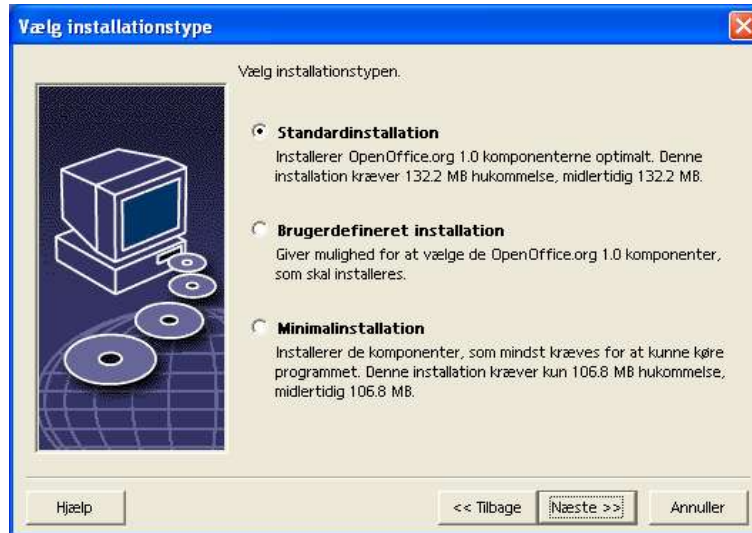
Vælg installationstype

Vælg installationstypen.

Standardinstallation
Installerer OpenOffice.org 1.0 komponenterne optimalt. Denne installation kræver 132.2 MB hukommelse, midlertidig 132.2 MB.

Brugerdefineret installation
Giver mulighed for at vælge de OpenOffice.org 1.0 komponenter, som skal installeres.

Minimalinstallation
Installerer de komponenter, som mindst kræves for at kunne køre programmet. Denne installation kræver kun 106.8 MB hukommelse, midlertidig 106.8 MB.

Hjælp

<< Tilbage

Næste >>

Annuller